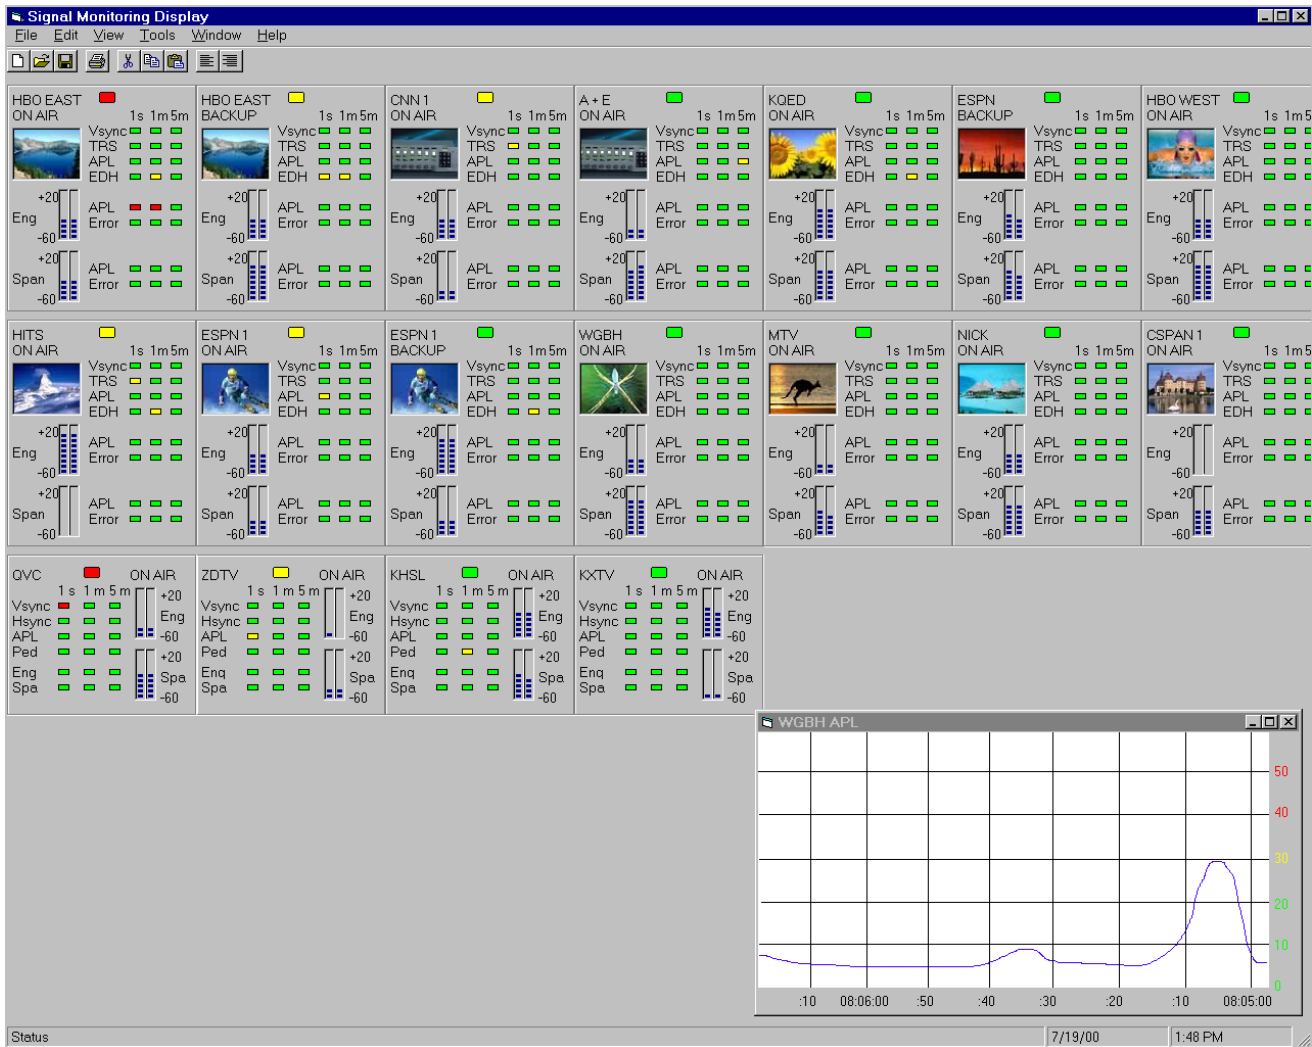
Signal Monitoring Display

File Edit View Tools Window Help

HBO EAST ON AIR 1s 1m 5m Vsync TRS APL EDH +20 Eng -60 APL Error +20 Span -60 APL Error

HBO EAST BACKUP 1s 1m 5m Vsync TRS APL EDH +20 Eng -60 APL Error +20 Span -60 APL Error

CNN 1 ON AIR 1s 1m 5m Vsync TRS APL EDH +20 Eng -60 APL Error +20 Span -60 APL Error

A + E ON AIR 1s 1m 5m Vsync TRS APL EDH +20 Eng -60 APL Error +20 Span -60 APL Error

KQED ON AIR 1s 1m 5m Vsync TRS APL EDH +20 Eng -60 APL Error +20 Span -60 APL Error

ESPN BACKUP 1s 1m 5m Vsync TRS APL EDH +20 Eng -60 APL Error +20 Span -60 APL Error

HBO WEST ON AIR 1s 1m 5 Vsync TRS APL EDH +20 Eng -60 APL Error +20 Span -60 APL Error

HITS ON AIR 1s 1m 5m Vsync TRS APL EDH +20 Eng -60 APL Error +20 Span -60 APL Error

ESPN 1 ON AIR 1s 1m 5m Vsync TRS APL EDH +20 Eng -60 APL Error +20 Span -60 APL Error

ESPN 1 BACKUP 1s 1m 5m Vsync TRS APL EDH +20 Eng -60 APL Error +20 Span -60 APL Error

WGBH ON AIR 1s 1m 5m Vsync TRS APL EDH +20 Eng -60 APL Error +20 Span -60 APL Error

MTV ON AIR 1s 1m 5m Vsync TRS APL EDH +20 Eng -60 APL Error +20 Span -60 APL Error

NICK ON AIR 1s 1m 5m Vsync TRS APL EDH +20 Eng -60 APL Error +20 Span -60 APL Error

CSPAN 1 ON AIR 1s 1m 5 Vsync TRS APL EDH +20 Eng -60 APL Error +20 Span -60 APL Error

QVC ON AIR 1 s 1 m 5 m Vsync Hsync APL Ped Eng Spa +20 Eng -60 +20 Spa -60

ZDTV ON AIR 1 s 1 m 5 m Vsync Hsync APL Ped Eng Spa +20 Eng -60 +20 Spa -60

KHSL ON AIR 1 s 1 m 5 m Vsync Hsync APL Ped Eng Spa +20 Eng -60 +20 Spa -60

KXTV ON AIR 1 s 1 m 5 m Vsync Hsync APL Ped Eng Spa +20 Eng -60 +20 Spa -60

WGBH APL
50
40
30
20
10
0
:10 08:06:00 :50 :40 :30 :20 :10 08:05:00

Status 7/19/00 1:48 PM